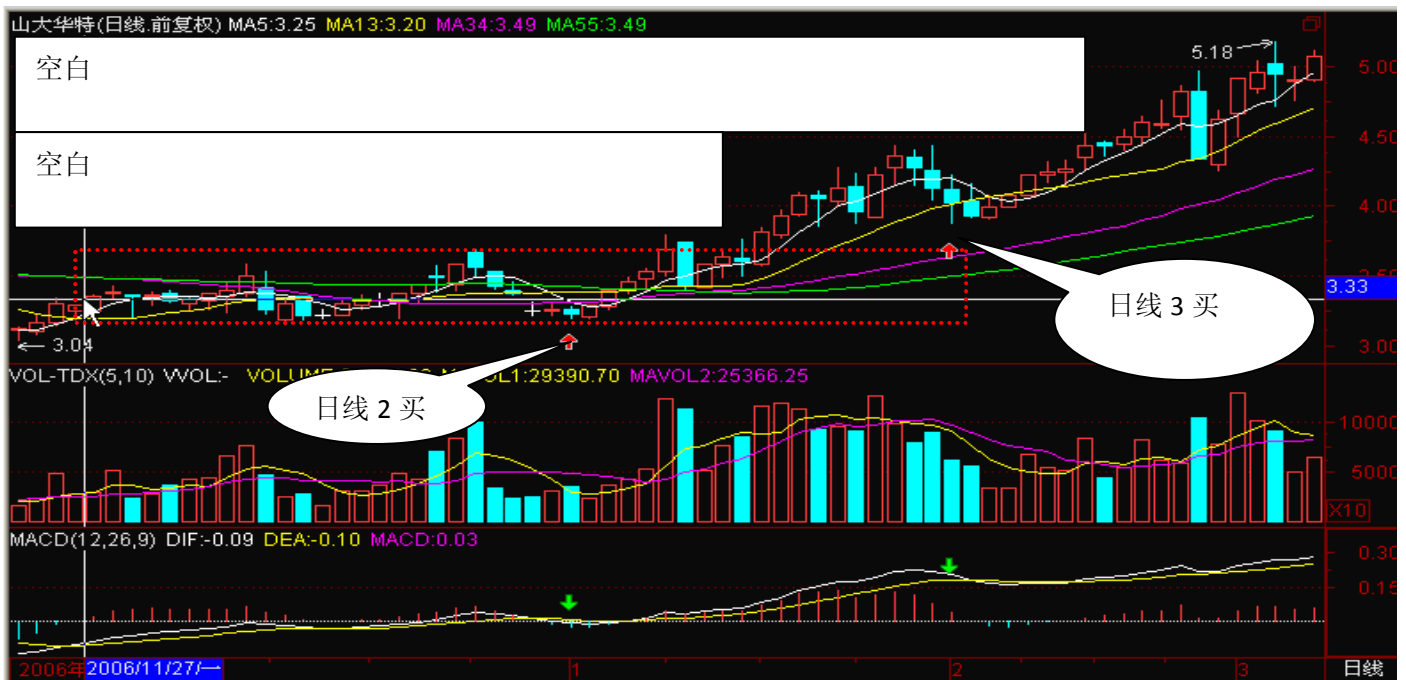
山大华特(日线,前复权) MA5:3.25 MA13:3.20 MA34:3.49 MA55:3.49

空白

空白

5.18

5.00
4.50
4.00
3.50
3.33
3.00

← 3.04

日线 3 买

日线 2 买

VOL-TDX(5,10) VVOL:- VOLUME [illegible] MAVOL1:29390.70 MAVOL2:25366.25

10000
5000
X10

MACD(12,26,9) DIF:-0.09 DEA:-0.10 MACD:0.03

0.30
0.15

2006年 2006/11/27/一 1 2 3 日线